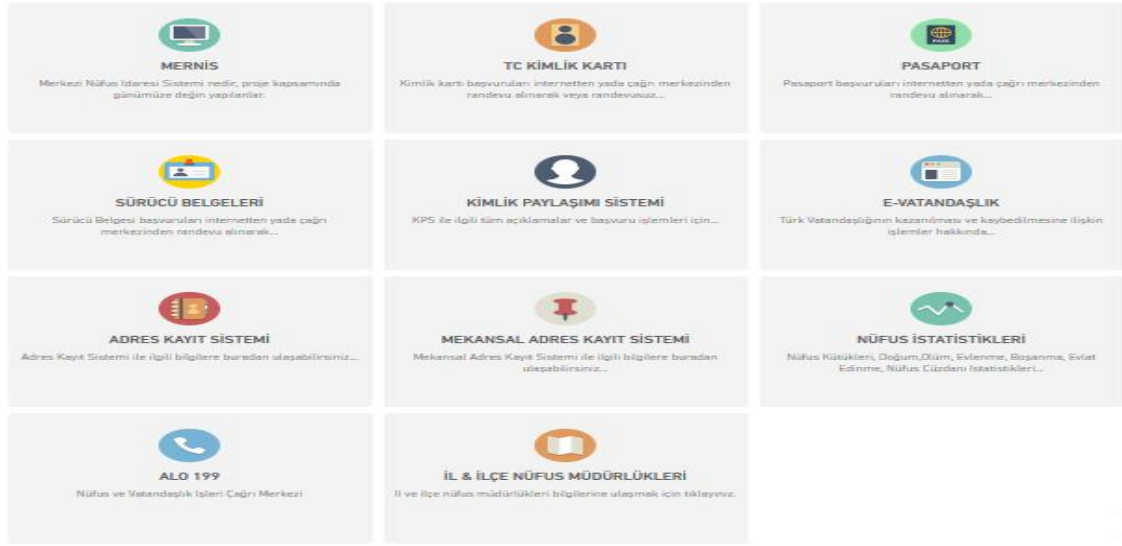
MERNİS
Merkezi Nüfus İdaresi Sistemi nedir, proje kapsamında günümüze değin yapılanlar.

TC KİMLİK KARTI
Kimlik kartı başvuruları internetten yada çağrı merkezinden randevu alınarak veya randevusuz...

PASAPORT
Pasaport başvuruları internetten yada çağrı merkezinden randevu alınarak...

SÜRÜCÜ BELGELERİ
Sürücü Belgesi başvuruları internetten yada çağrı merkezinden randevu alınarak...

KİMLİK PAYLAŞIMI SİSTEMİ
KPS ile ilgili tüm açıklamalar ve başvuru işlemleri için...

E-VATANDAŞLIK
Türk Vatandaşlığının kazanılması ve kaybedilmesine ilişkin işlemler hakkında...

ADRES KAYIT SİSTEMİ
Adres Kayıt Sistemi ile ilgili bilgilere buradan ulaşabilirsiniz...

MEKANSAL ADRES KAYIT SİSTEMİ
Mekansal Adres Kayıt Sistemi ile ilgili bilgilere buradan ulaşabilirsiniz...

NÜFUS İSTATİSTİKLERİ
Nüfus Kütükleri, Doğum,Ölüm, Evlenme, Boşanma, Evlat Edinme, Nüfus Cüzdanı İstatistikleri...

ALO 199
Nüfus ve Vatandaşlık İşleri Çağrı Merkezi

İL & İLÇE NÜFUS MÜDÜRLÜKLERİ
İl ve ilçe nüfus müdürlükleri bilgilerine ulaşmak için tıklayınız.